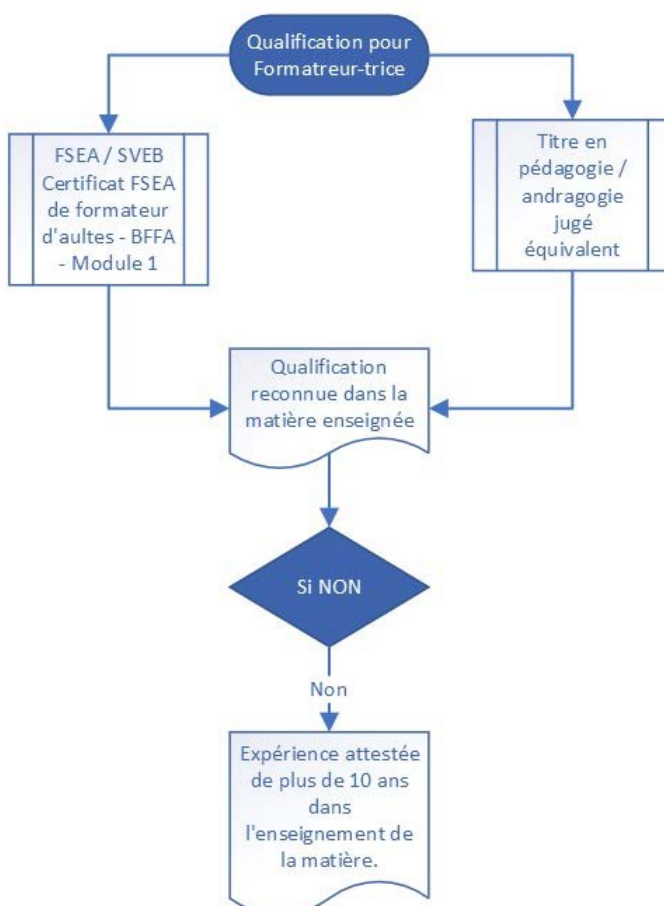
Qualification pour Formateur-trice

FSEA / SVEB Certificat FSEA de formateur d'aultes - BFFA - Module 1

Titre en pédagogie / andragogie jugé équivalent

Qualification reconnue dans la matière enseignée

Si NON

Non

Expérience attestée de plus de 10 ans dans l'enseignement de la matière.